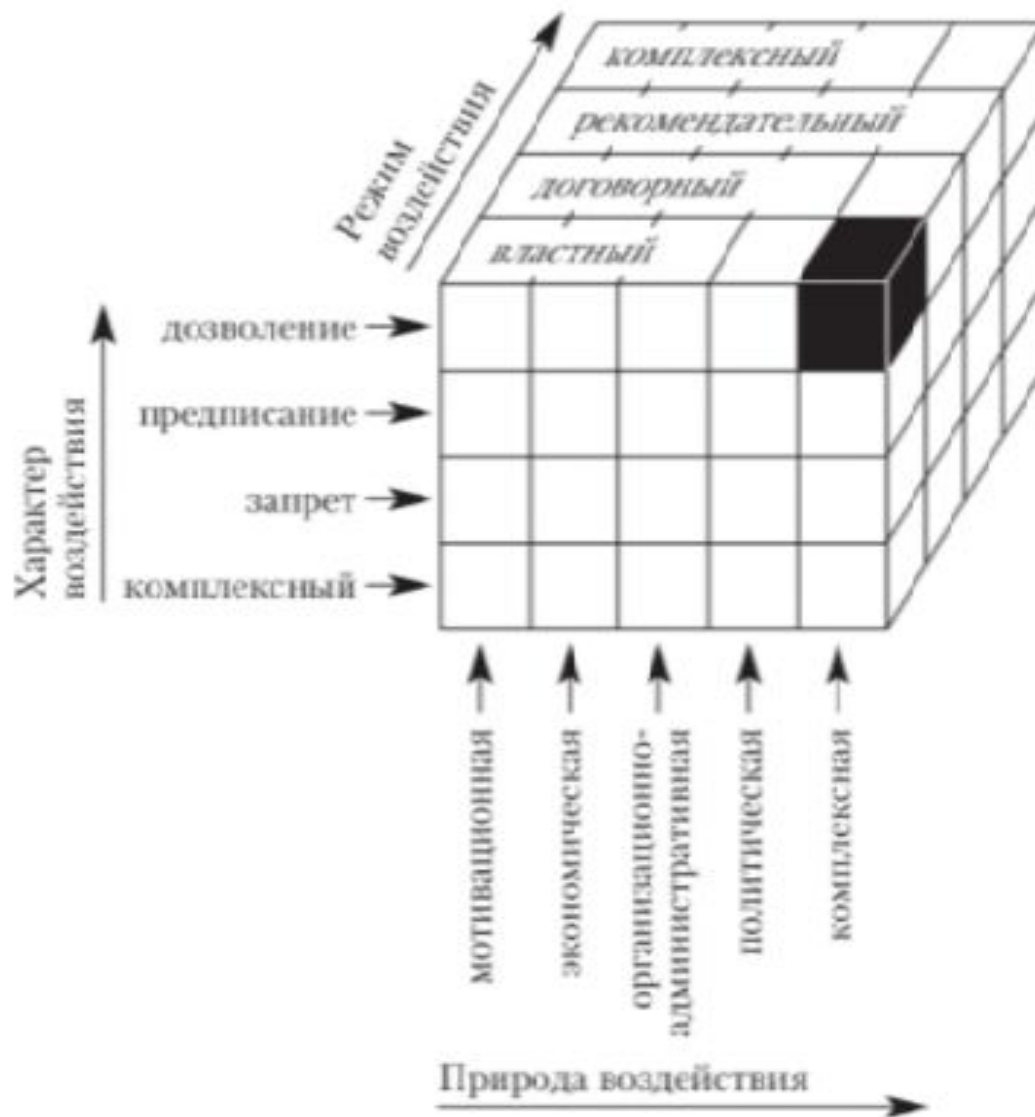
Режим воздействия

комплексный
рекомендательный
договорный
властный

Характер воздействия

дозволение
предписание
запрет
комплексный

мотивационная
экономическая
организационно-административная
политическая
комплексная

Природа воздействия